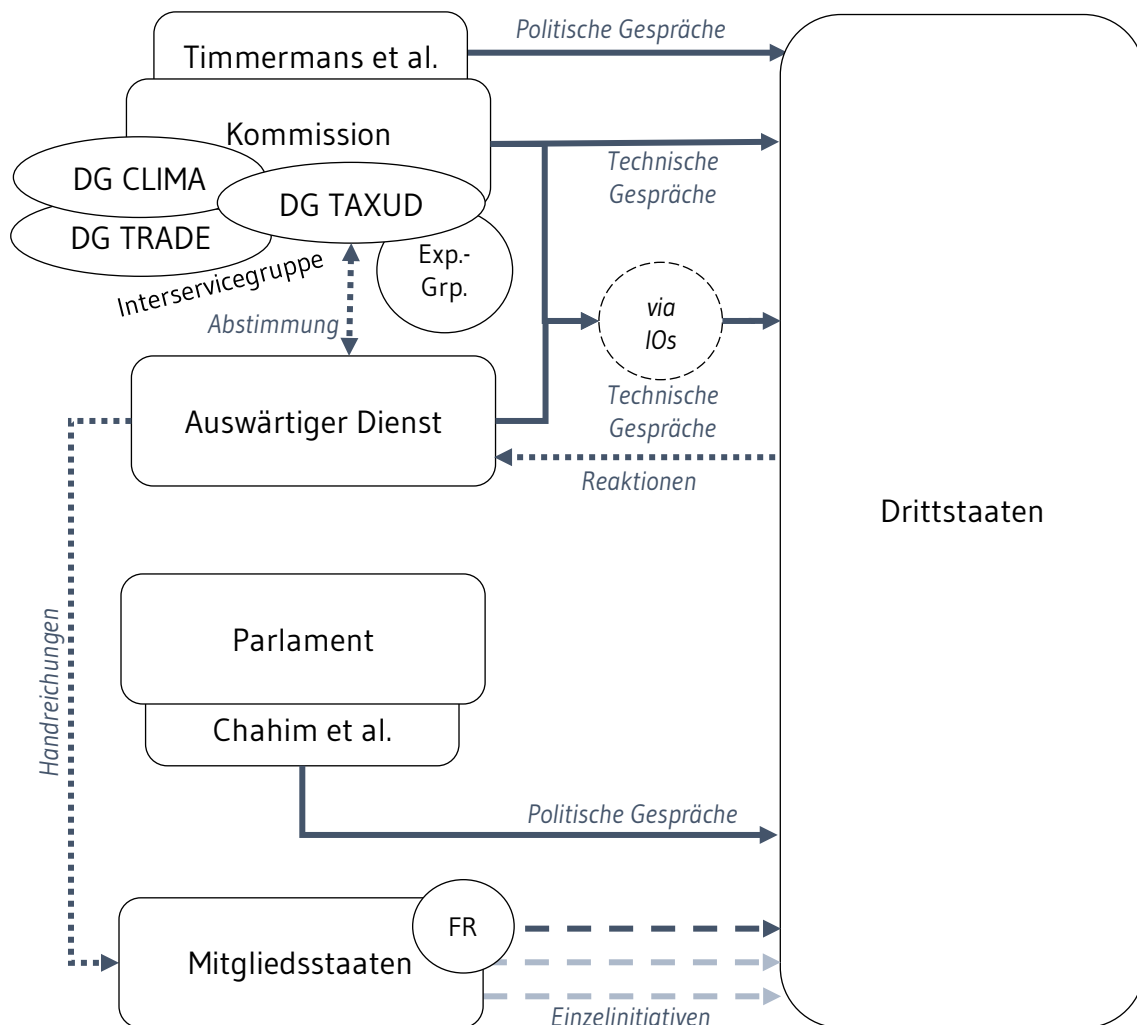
Politische Gespräche
Timmermans et al.
Kommission
Technische Gespräche
DG CLIMA
DG TAXUD
DG TRADE
Exp.-Grp.
Interservicegruppe
Abstimmung
via IOs
Technische Gespräche
Auswärtiger Dienst
Reaktionen
Drittstaaten
Handreichungen
Parlament
Chahim et al.
Politische Gespräche
FR
Mitgliedsstaaten
Einzelinitiativen